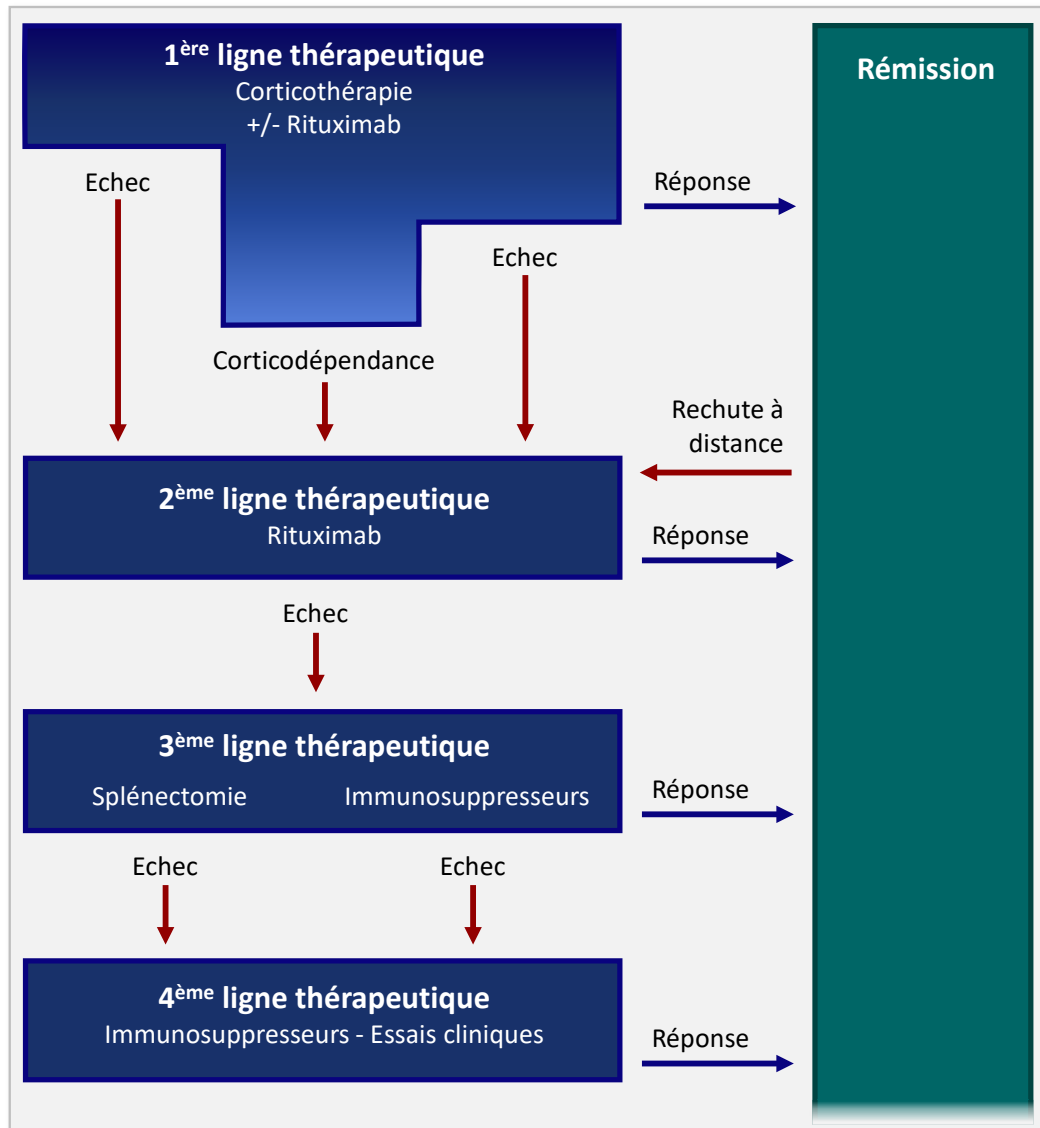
**1$^{ère}$ ligne thérapeutique**
Corticothérapie
+/- Rituximab

Rémission

Echec

Réponse

Echec

Corticodépendance

Rechute à distance

**2$^{ème}$ ligne thérapeutique**
Rituximab

Réponse

Echec

**3$^{ème}$ ligne thérapeutique**
Splénectomie Immunosuppresseurs

Réponse

Echec Echec

**4$^{ème}$ ligne thérapeutique**
Immunosuppresseurs - Essais cliniques

Réponse